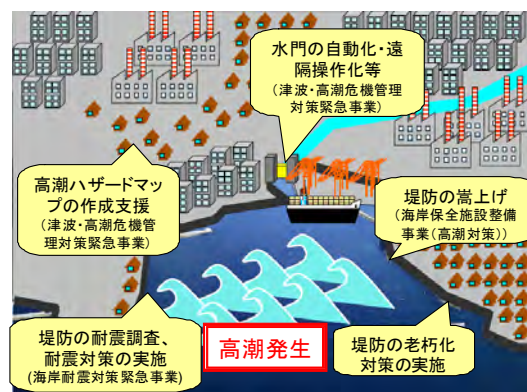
水門の自動化・遠隔操作化等
(津波・高潮危機管理対策緊急事業)

高潮ハザードマップの作成支援
(津波・高潮危機管理対策緊急事業)

堤防の嵩上げ
(海岸保全施設整備事業(高潮対策))

堤防の耐震調査、耐震対策の実施
(海岸耐震対策緊急事業)

高潮発生

堤防の老朽化対策の実施